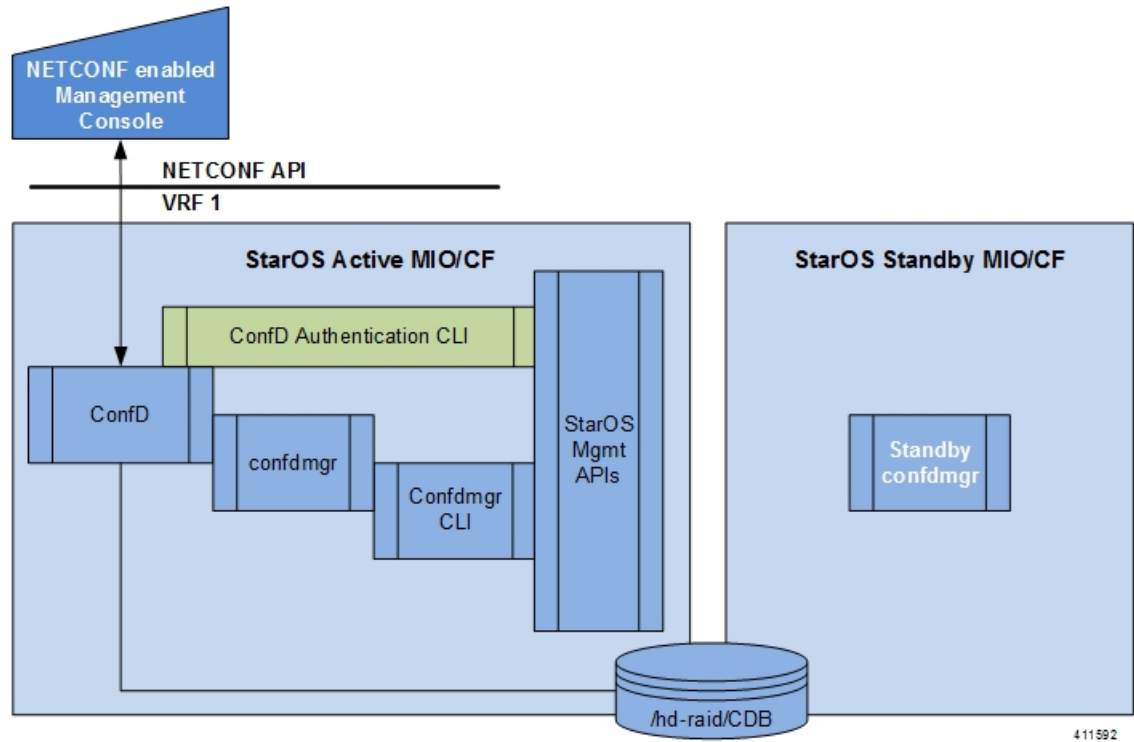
NETCONF enabled Management Console

NETCONF API

VRF 1

StarOS Active MIO/CF

ConfD Authentication CLI

ConfD

confdmgr

Confdmgr CLI

StarOS Mgmt APIs

StarOS Standby MIO/CF

Standby confdmgr

/hd-raid/CDB

411592